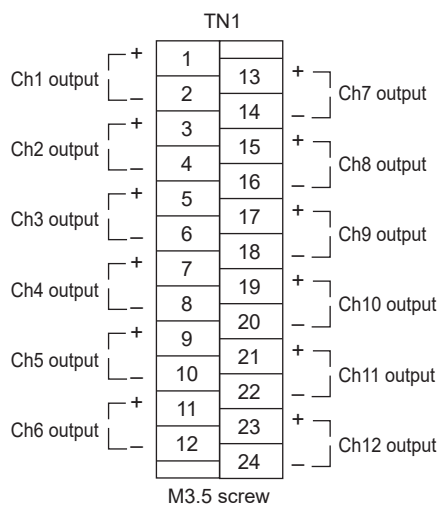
TN1

Ch1 output + 1 – 2
Ch2 output + 3 – 4
Ch3 output + 5 – 6
Ch4 output + 7 – 8
Ch5 output + 9 – 10
Ch6 output + 11 – 12

13 + 14 – Ch7 output
15 + 16 – Ch8 output
17 + 18 – Ch9 output
19 + 20 – Ch10 output
21 + 22 – Ch11 output
23 + 24 – Ch12 output

M3.5 screw